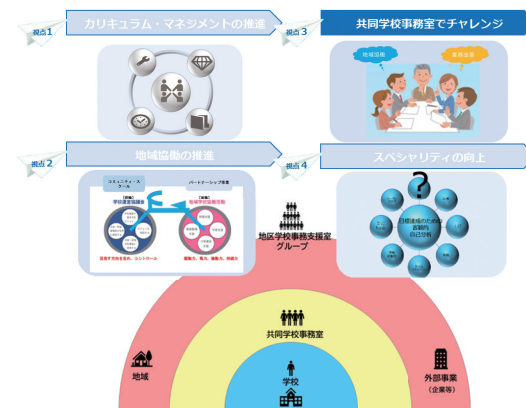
視点1
カリキュラム・マネジメントの推進

視点3
共同学校事務室でチャレンジ

地域協働
業務改善

視点2
地域協働の推進

コミュニティ・スクール
パートナーシップ事業
学校運営協議会
地域学校協働活動
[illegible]
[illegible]

視点4
スペシャリティの向上

?
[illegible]

地区学校事務支援室グループ

共同学校事務室

地域

学校

外部事業
(企業等)